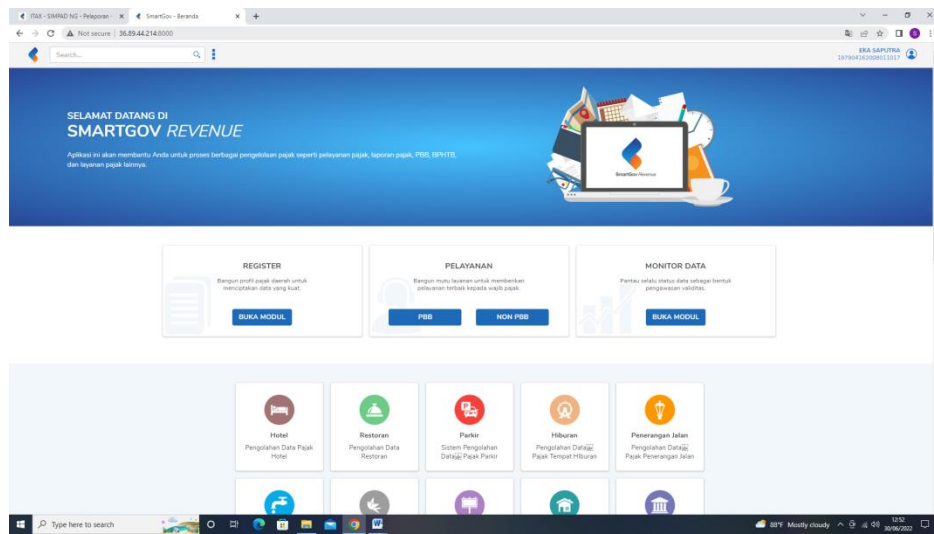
ITAX - SIMPAD NG - Pelaporan × SmartGov - Beranda × +

Not secure | 36.89.44.214:8000

Search...

EKA SAPUTRA
197904162009011017

SELAMAT DATANG DI
SMARTGOV REVENUE

Aplikasi ini akan membantu Anda untuk proses berbagai pengelolaan pajak seperti pelayanan pajak, laporan pajak, PBB, BPHTB, dan layanan pajak lainnya.

SmartGov Revenue

REGISTER
Bangun profil pajak daerah untuk menciptakan data yang kuat.
BUKA MODUL

PELAYANAN
Bangun mutu layanan untuk memberikan pelayanan terbaik kepada wajib pajak.
PBB
NON PBB

MONITOR DATA
Pantau selalu status data sebagai bentuk pengawasan validitas.
BUKA MODUL

Hotel
Pengolahan Data Pajak Hotel

Restoran
Pengolahan Data Restoran

Parkir
Sistem Pengolahan Data Pajak Parkir

Hiburan
Pengolahan Data Pajak Tempat Hiburan

Penerangan Jalan
Pengolahan Data Pajak Penerangan Jalan

Type here to search

88°F Mostly cloudy 12:52 30/06/2022